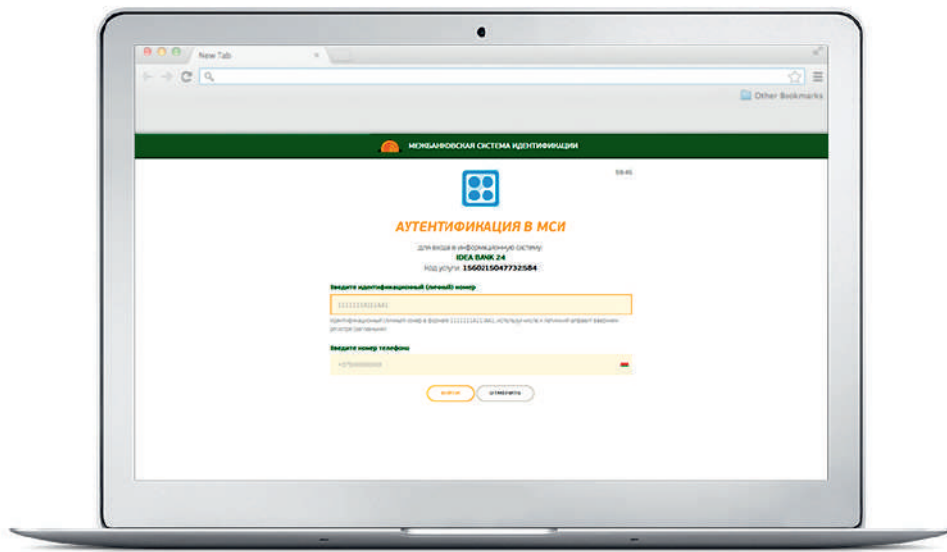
New Tab

Other Bookmarks

МЕЖБАНКОВСКАЯ СИСТЕМА ИДЕНТИФИКАЦИИ

59:45

АУТЕНТИФИКАЦИЯ В МСИ

для входа в информационную систему
IDEA BANK 24
Код услуги: 1560215047732584

Введите идентификационный (личный) номер

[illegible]

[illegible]

Введите номер телефона

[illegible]

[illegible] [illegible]